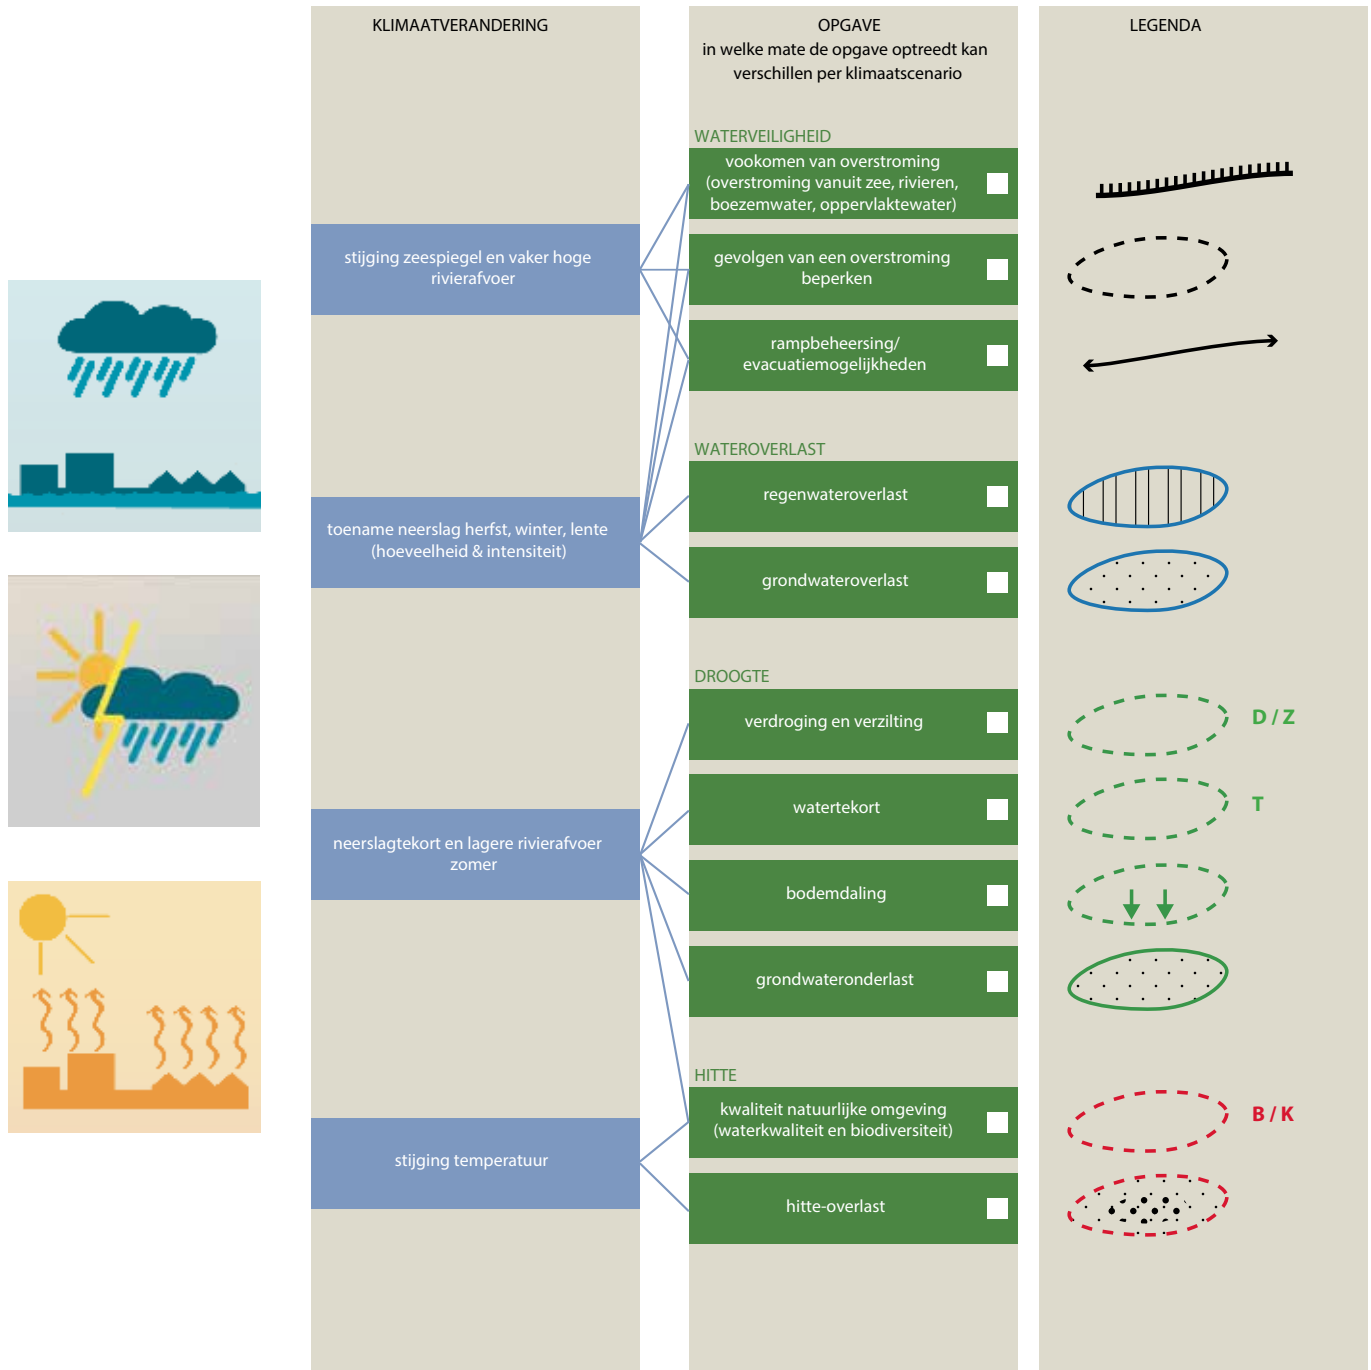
KLIMAATVERANDERING

OPGAVE
in welke mate de opgave optreedt kan verschillen per klimaatscenario

LEGENDA

stijging zeespiegel en vaker hoge rivierafvoer

toename neerslag herfst, winter, lente (hoeveelheid & intensiteit)

neerslagtekort en lagere rivierafvoer zomer

stijging temperatuur

WATERVEILIGHEID

vookomen van overstroming (overstroming vanuit zee, rivieren, boezemwater, oppervlaktewater)

gevolgen van een overstroming beperken

rampbeheersing/ evacuatiemogelijkheden

WATEROVERLAST

regenwateroverlast

grondwateroverlast

DROOGTE

verdroging en verzilting

watertekort

bodemdaling

grondwateronderlast

HITTE

kwaliteit natuurlijke omgeving (waterkwaliteit en biodiversiteit)

hitte-overlast

D / Z

T

B / K